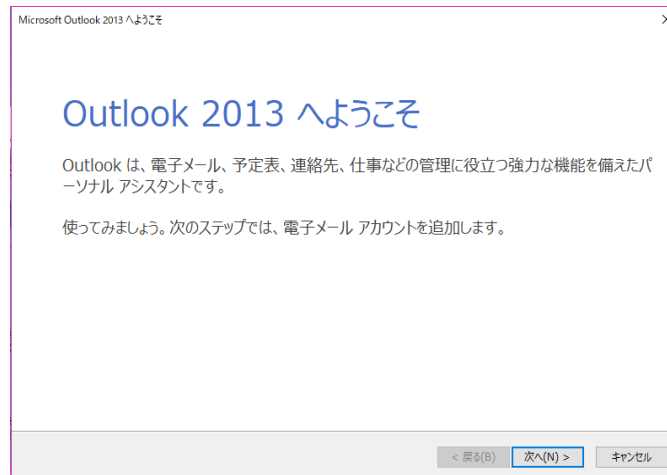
Microsoft Outlook 2013 へようこそ

Outlook 2013 へようこそ

Outlook は、電子メール、予定表、連絡先、仕事などの管理に役立つ強力な機能を備えたパーソナル アシスタントです。

使ってみましょう。次のステップでは、電子メール アカウントを追加します。

< 戻る(B) 次へ(N) > キャンセル